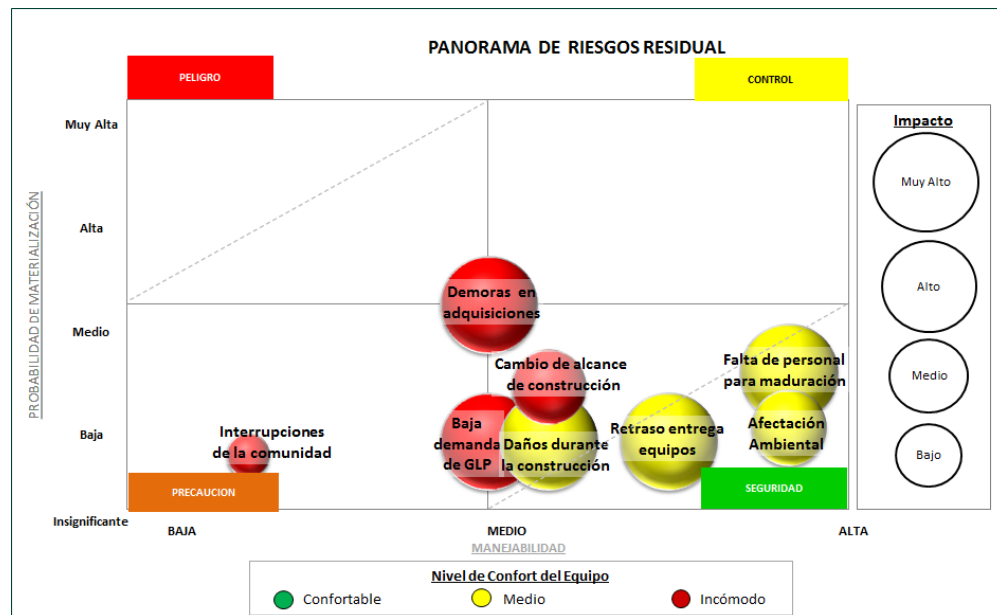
PANORAMA DE RIESGOS RESIDUAL

PELIGRO

CONTROL

PROBABILIDAD DE MATERIALIZACIÓN

Muy Alta

Alta

Medio

Baja

Insignificante

Demoras en adquisiciones

Cambio de alcance de construcción

Falta de personal para maduración

Interrupciones de la comunidad

Baja demanda de GLP

Daños durante la construcción

Retraso entrega equipos

Afectación Ambiental

PRECAUCION

SEGURIDAD

BAJA

MEDIO

ALTA

MANEJABILIDAD

Impacto

Muy Alto

Alto

Medio

Bajo

Nivel de Confort del Equipo

Confortable

Medio

Incómodo